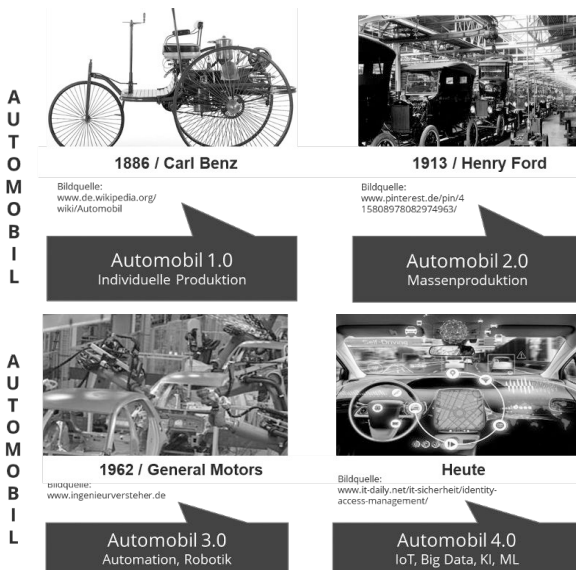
A
U
T
O
M
O
B
I
L

1886 / Carl Benz

Bildquelle:
www.de.wikipedia.org/wiki/Automobil

Automobil 1.0
Individuelle Produktion

1913 / Henry Ford

Bildquelle:
www.pinterest.de/pin/415808978082974963/

Automobil 2.0
Massenproduktion

A
U
T
O
M
O
B
I
L

1962 / General Motors

Bildquelle:
www.ingenieurversteher.de

Automobil 3.0
Automation, Robotik

Heute

Bildquelle:
www.it-daily.net/it-sicherheit/identity-access-management/

Automobil 4.0
IoT, Big Data, KI, ML